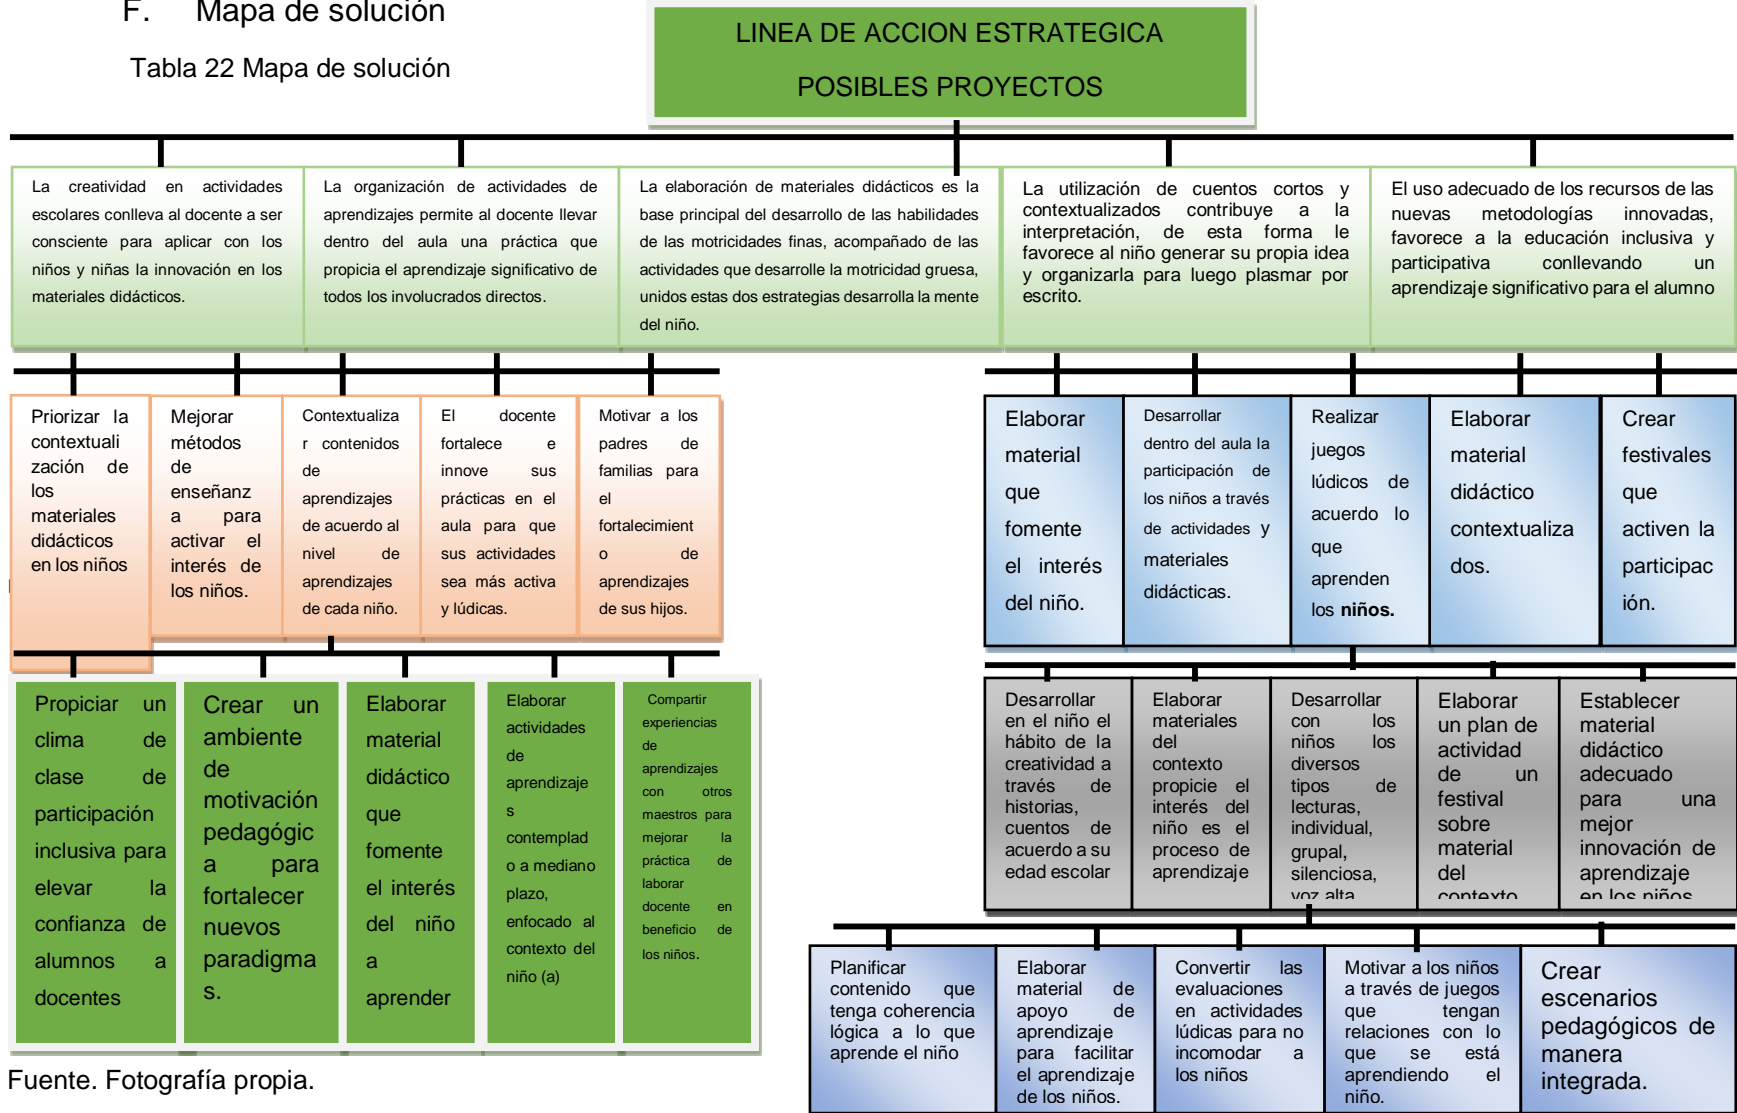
F. Mapa de solución

Tabla 22 Mapa de solución

LINEA DE ACCION ESTRATEGICA

POSIBLES PROYECTOS

La creatividad en actividades escolares conlleva al docente a ser consciente para aplicar con los niños y niñas la innovación en los materiales didácticos.

La organización de actividades de aprendizajes permite al docente llevar dentro del aula una práctica que propicia el aprendizaje significativo de todos los involucrados directos.

La elaboración de materiales didácticos es la base principal del desarrollo de las habilidades de las motricidades finas, acompañado de las actividades que desarrolle la motricidad gruesa, unidos estas dos estrategias desarrolla la mente del niño.

La utilización de cuentos cortos y contextualizados contribuye a la interpretación, de esta forma le favorece al niño generar su propia idea y organizarla para luego plasmar por escrito.

El uso adecuado de los recursos de las nuevas metodologías innovadas, favorece a la educación inclusiva y participativa conllevando un aprendizaje significativo para el alumno

Priorizar la contextualización de los materiales didácticos en los niños

Mejorar métodos de enseñanza para activar el interés de los niños.

Contextualizar contenidos de aprendizajes de acuerdo al nivel de aprendizajes de cada niño.

El docente fortalece e innove sus prácticas en el aula para que sus actividades sea más activa y lúdicas.

Motivar a los padres de familias para el fortalecimiento de aprendizajes de sus hijos.

Elaborar material que fomente el interés del niño.

Desarrollar dentro del aula la participación de los niños a través de actividades y materiales didácticas.

Realizar juegos lúdicos de acuerdo lo que aprenden los **niños.**

Elaborar material didáctico contextualizados.

Crear festivales que activen la participación.

Propiciar un clima de clase de participación inclusiva para elevar la confianza de alumnos a docentes

Crear un ambiente de motivación pedagógica para fortalecer nuevos paradigmas.

Elaborar material didáctico que fomente el interés del niño a aprender

Elaborar actividades de aprendizajes contemplado a mediano plazo, enfocado al contexto del niño (a)

Compartir experiencias de aprendizajes con otros maestros para mejorar la práctica de laborar docente en beneficio de los niños.

Desarrollar en el niño el hábito de la creatividad a través de historias, cuentos de acuerdo a su edad escolar

Elaborar materiales del contexto propicie el interés del niño es el proceso de aprendizaje

Desarrollar con los niños los diversos tipos de lecturas, individual, grupal, silenciosa, voz alta

Elaborar un plan de actividad de un festival sobre material del contexto

Establecer material didáctico adecuado para una mejor innovación de aprendizaje en los niños

Planificar contenido que tenga coherencia lógica a lo que aprende el niño

Elaborar material de apoyo de aprendizaje para facilitar el aprendizaje de los niños.

Convertir las evaluaciones en actividades lúdicas para no incomodar a los niños

Motivar a los niños a través de juegos que tengan relaciones con lo que se está aprendiendo el niño.

Crear escenarios pedagógicos de manera integrada.

Fuente. Fotografía propia.